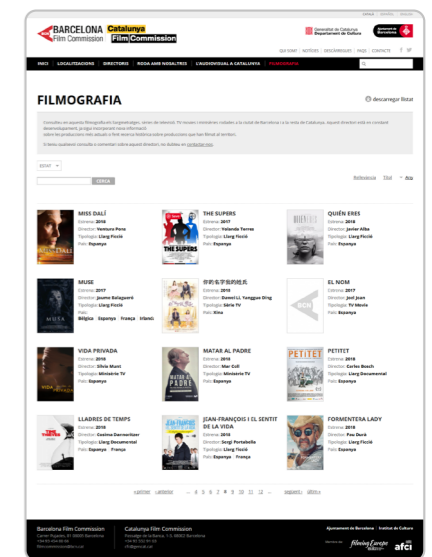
CATALÀ | ESPAÑOL | ENGLISH

BARCELONA Film Commission Catalunya Film Commission

Generalitat de Catalunya Departament de Cultura

Ajuntament de Barcelona

QUI SOM? | NOTÍCIES | DESCÀRREGUES | FAQS | CONTACTE

INICI | LOCALITZACIONS | DIRECTORIS | RODA AMB NOSALTRES | L'AUDIOVISUAL A CATALUNYA | FILMOGRAFIA

FILMOGRAFIA

descarregar llistat

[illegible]

EDAT

CERCA

Rellevància Títol Any

MISS DALÍ
Estrena: 2018
Director: Ventura Pons
Tipologia: Llarg Ficció
País: Espanya

THE SUPERS
Estrena: 2017
Director: Yolanda Torres
Tipologia: Llarg Ficció
País: Espanya

QUIÉN ERES
Estrena: 2018
Director: Javier Alba
Tipologia: Llarg Ficció
País: Espanya

MUSE
Estrena: 2017
Director: Jaume Balagueró
Tipologia: Llarg Ficció
País: Bèlgica Espanya França Irlanda

你的名字我的姓氏
Estrena: 2018
Director: Daniel Li, Yangguo Ding
Tipologia: Sèrie TV
País: Xina

EL NOM
Estrena: 2017
Director: Josf Jean
Tipologia: TV Movie
País: Espanya

VIDA PRIVADA
Estrena: 2018
Director: Silvia Munt
Tipologia: Minisèrie TV
País: Espanya

MATAR AL PADRE
Estrena: 2018
Director: Mar Coll
Tipologia: Minisèrie TV
País: Espanya

PETITET
Estrena: 2018
Director: Carles Bosch
Tipologia: Llarg Documental
País: Espanya

LLADRES DE TEMPS
Estrena: 2018
Director: Cosima Dannoritzer
Tipologia: Llarg Documental
País: Espanya França

JEAN-FRANÇOIS I EL SENTIT DE LA VIDA
Estrena: 2018
Director: Sergi Portabella
Tipologia: Llarg Ficció
País: Espanya França

FORMENTERA LADY
Estrena: 2018
Director: Pau Durà
Tipologia: Llarg Ficció
País: Espanya

« primer ‹ anterior ... 4 5 6 7 8 9 10 11 12 ... següent › últim »

Barcelona Film Commission
Catalunya Film Commission
Ajuntament de Barcelona | Institut de Cultura
filming Europe
afci